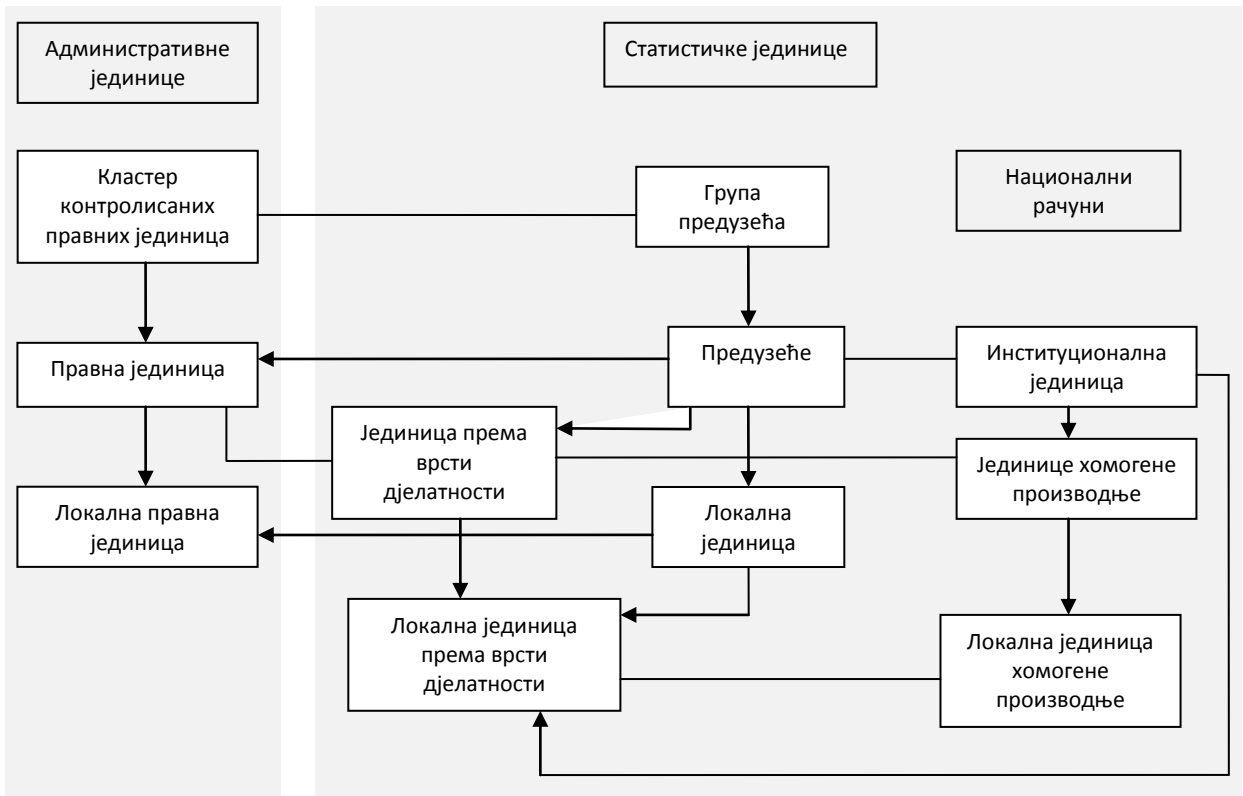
Административне јединице

Статистичке јединице

Кластер контролисаних правних јединица

Група предузећа

Национални рачуни

Правна јединица

Предузеће

Институционална јединица

Јединица према врсти дјелатности

Јединице хомогене производње

Локална правна јединица

Локална јединица

Локална јединица према врсти дјелатности

Локална јединица хомогене производње